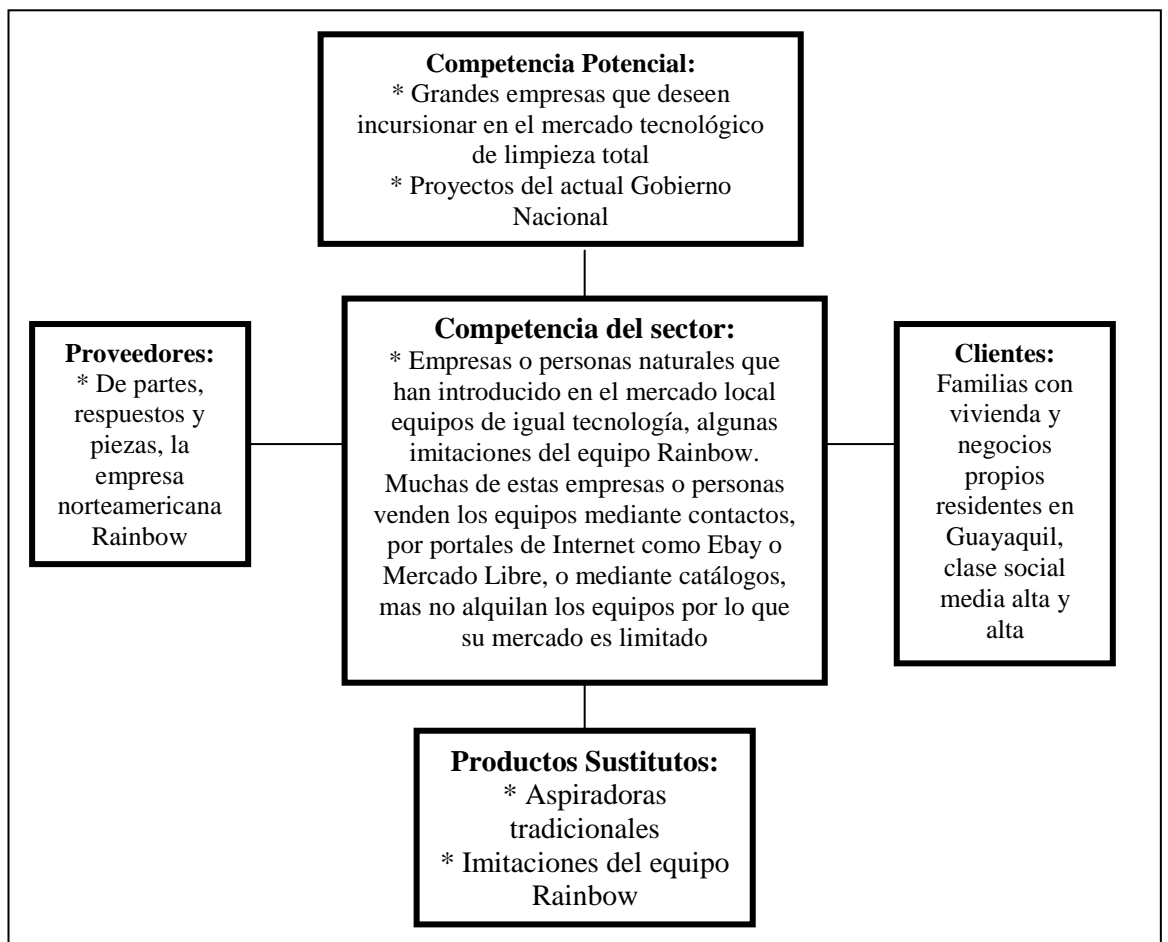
**Competencia Potencial:**
* Grandes empresas que deseen incursionar en el mercado tecnológico de limpieza total
* Proyectos del actual Gobierno Nacional

**Proveedores:**
* De partes, respuestos y piezas, la empresa norteamericana Rainbow

**Competencia del sector:**
* Empresas o personas naturales que han introducido en el mercado local equipos de igual tecnología, algunas imitaciones del equipo Rainbow. Muchas de estas empresas o personas venden los equipos mediante contactos, por portales de Internet como Ebay o Mercado Libre, o mediante catálogos, mas no alquilan los equipos por lo que su mercado es limitado

**Clientes:**
Familias con vivienda y negocios propios residentes en Guayaquil, clase social media alta y alta

**Productos Sustitutos:**
* Aspiradoras tradicionales
* Imitaciones del equipo Rainbow